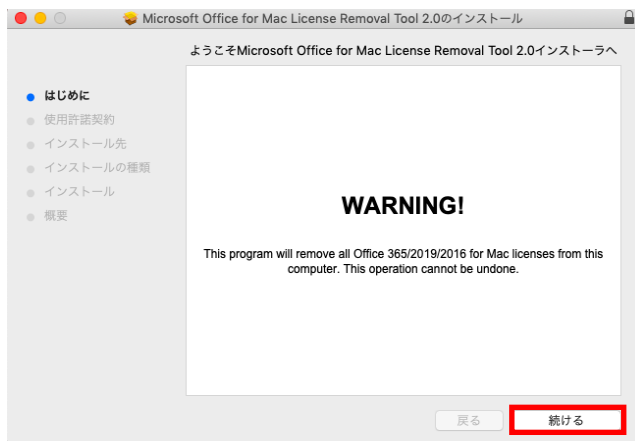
Microsoft Office for Mac License Removal Tool 2.0のインストール

ようこそMicrosoft Office for Mac License Removal Tool 2.0インストーラへ

はじめに
使用許諾契約
インストール先
インストールの種類
インストール
概要

WARNING!

This program will remove all Office 365/2019/2016 for Mac licenses from this computer. This operation cannot be undone.

戻る
続ける